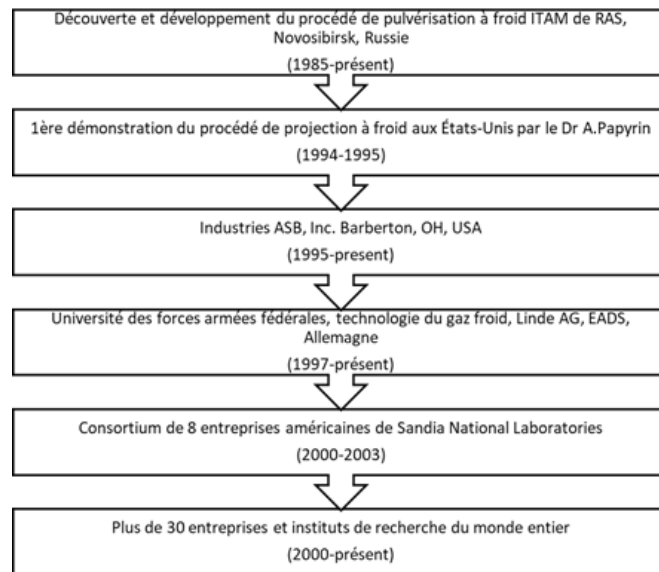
Découverte et développement du procédé de pulvérisation à froid ITAM de RAS, Novosibirsk, Russie

(1985-présent)

1ère démonstration du procédé de projection à froid aux États-Unis par le Dr A.Papyrin

(1994-1995)

Industries ASB, Inc. Barberton, OH, USA

(1995-present)

Université des forces armées fédérales, technologie du gaz froid, Linde AG, EADS, Allemagne

(1997-présent)

Consortium de 8 entreprises américaines de Sandia National Laboratories

(2000-2003)

Plus de 30 entreprises et instituts de recherche du monde entier

(2000-présent)